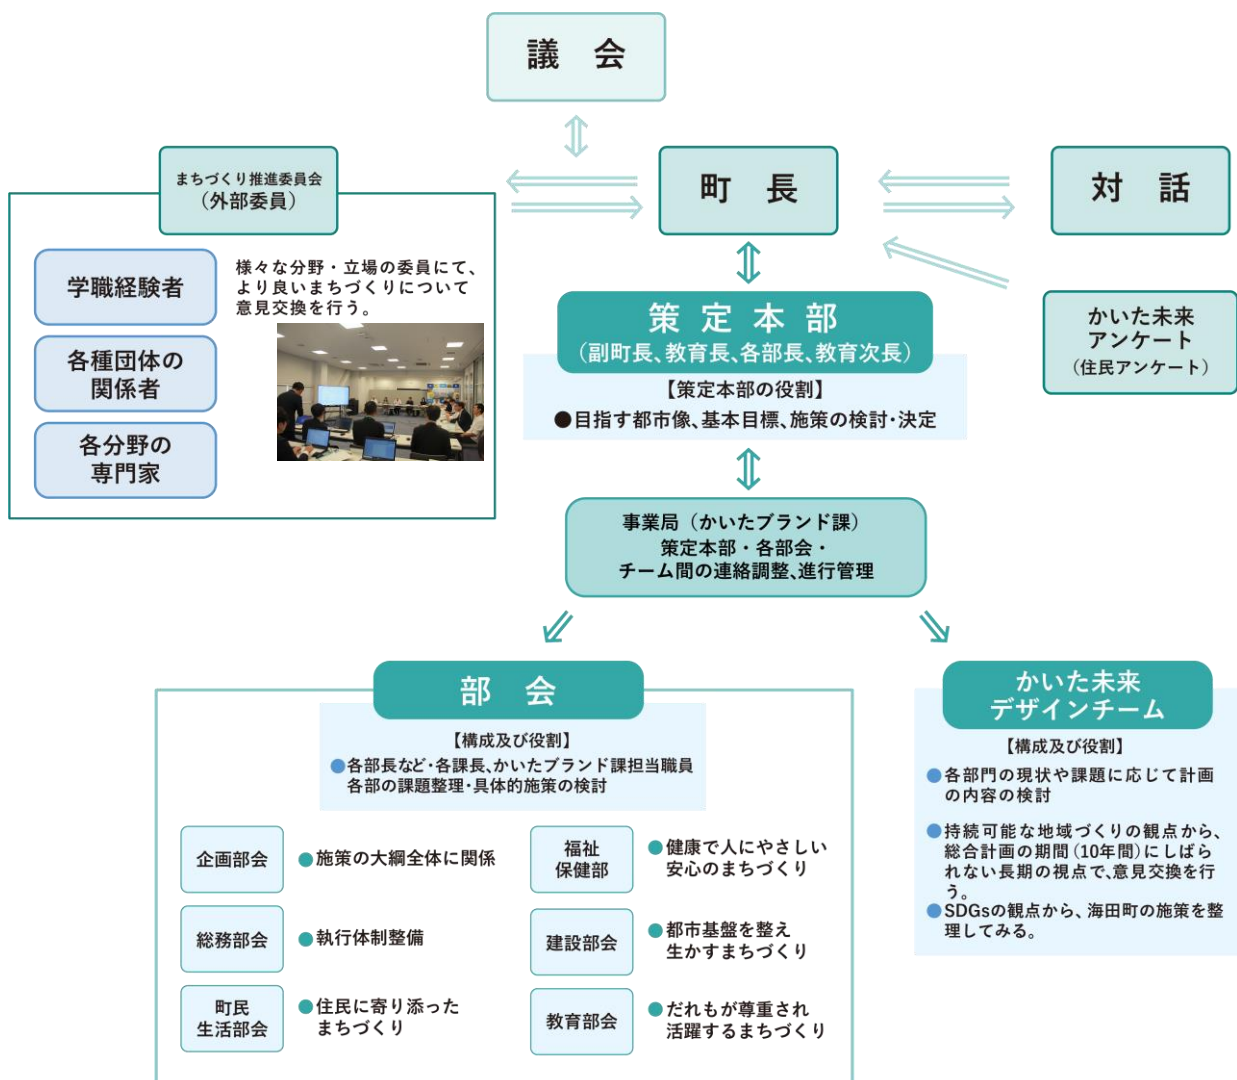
議　会

まちづくり推進委員会
（外部委員）

町　長

対　話

学職経験者

様々な分野・立場の委員にて、より良いまちづくりについて意見交換を行う。

各種団体の関係者

各分野の専門家

策定本部
（副町長、教育長、各部長、教育次長）

【策定本部の役割】
●目指す都市像、基本目標、施策の検討・決定

かいた未来アンケート
（住民アンケート）

事業局（かいたブランド課）
策定本部・各部会・チーム間の連絡調整、進行管理

部　会

【構成及び役割】
●各部長など・各課長、かいたブランド課担当職員
各部の課題整理・具体的施策の検討

企画部会　●施策の大綱全体に関係

総務部会　●執行体制整備

町民生活部会　●住民に寄り添ったまちづくり

福祉保健部　●健康で人にやさしい安心のまちづくり

建設部会　●都市基盤を整え生かすまちづくり

教育部会　●だれもが尊重され活躍するまちづくり

かいた未来デザインチーム

【構成及び役割】
●各部門の現状や課題に応じて計画の内容の検討

●持続可能な地域づくりの観点から、総合計画の期間（10年間）にしばられない長期の視点で、意見交換を行う。
●SDGsの観点から、海田町の施策を整理してみる。